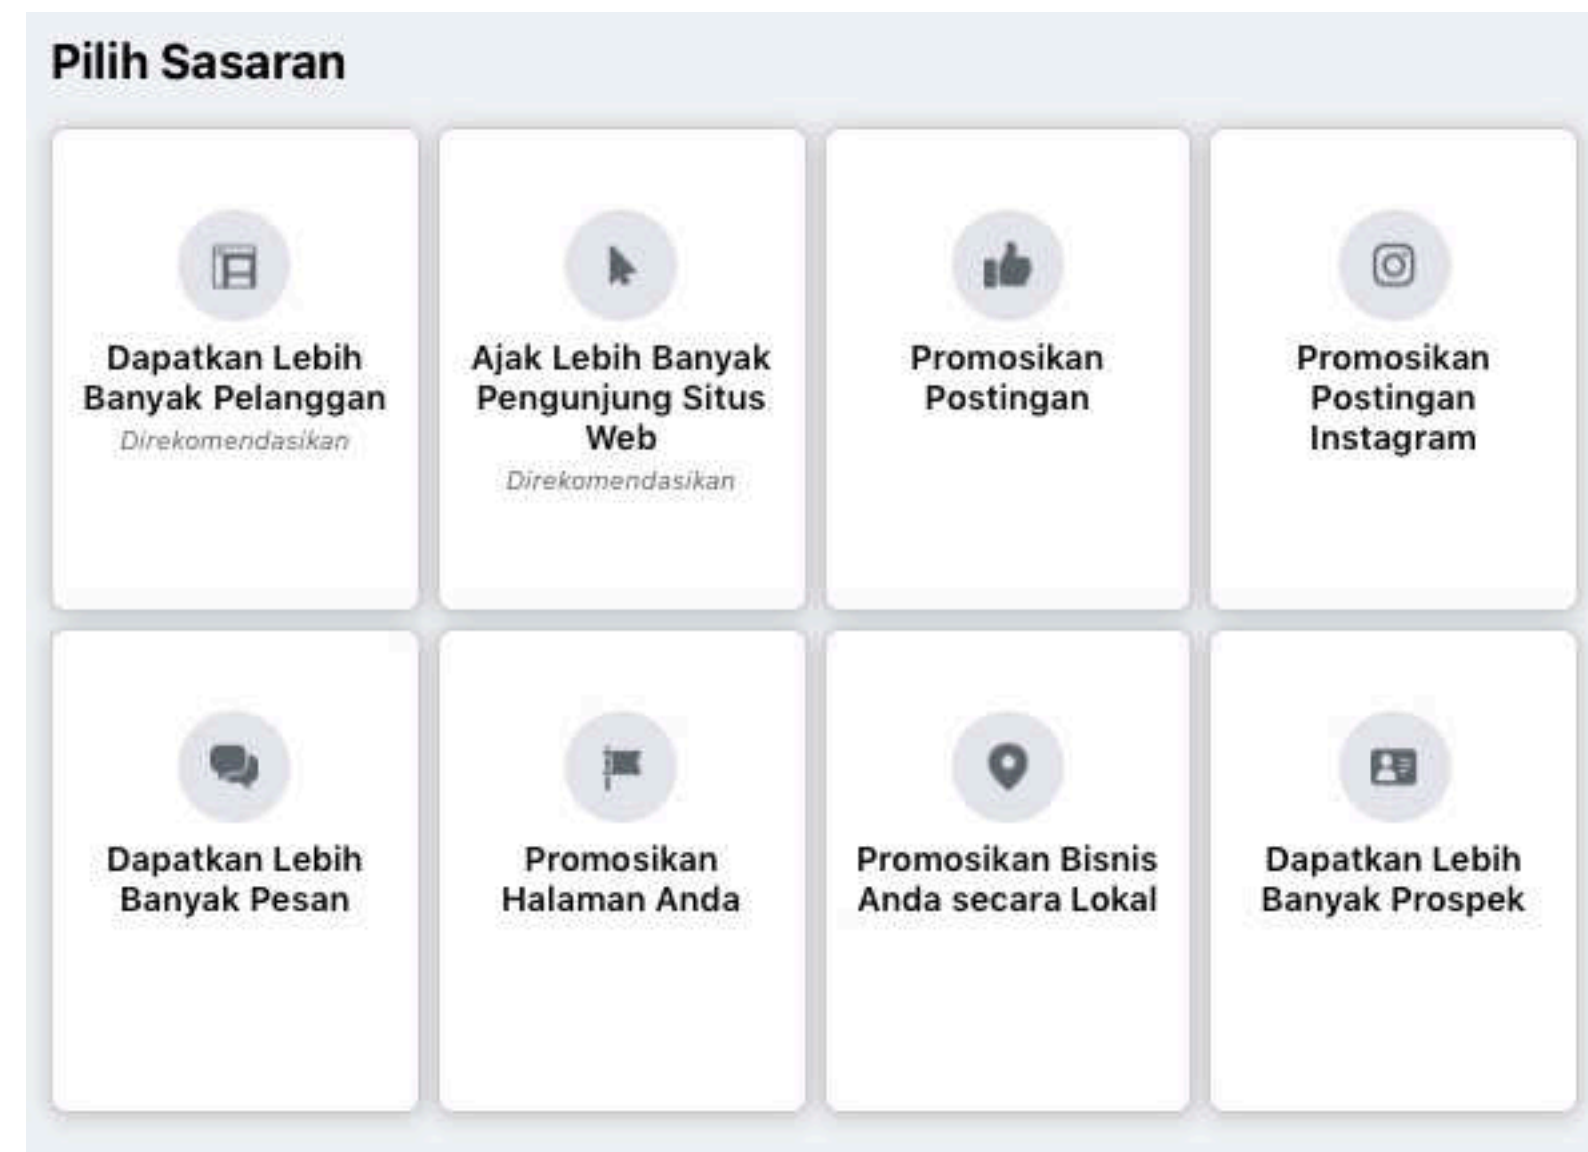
Pilih Sasaran

Dapatkan Lebih Banyak Pelanggan
Direkomendasikan

Ajak Lebih Banyak Pengunjung Situs Web
Direkomendasikan

Promosikan Postingan

Promosikan Postingan Instagram

Dapatkan Lebih Banyak Pesan

Promosikan Halaman Anda

Promosikan Bisnis Anda secara Lokal

Dapatkan Lebih Banyak Prospek